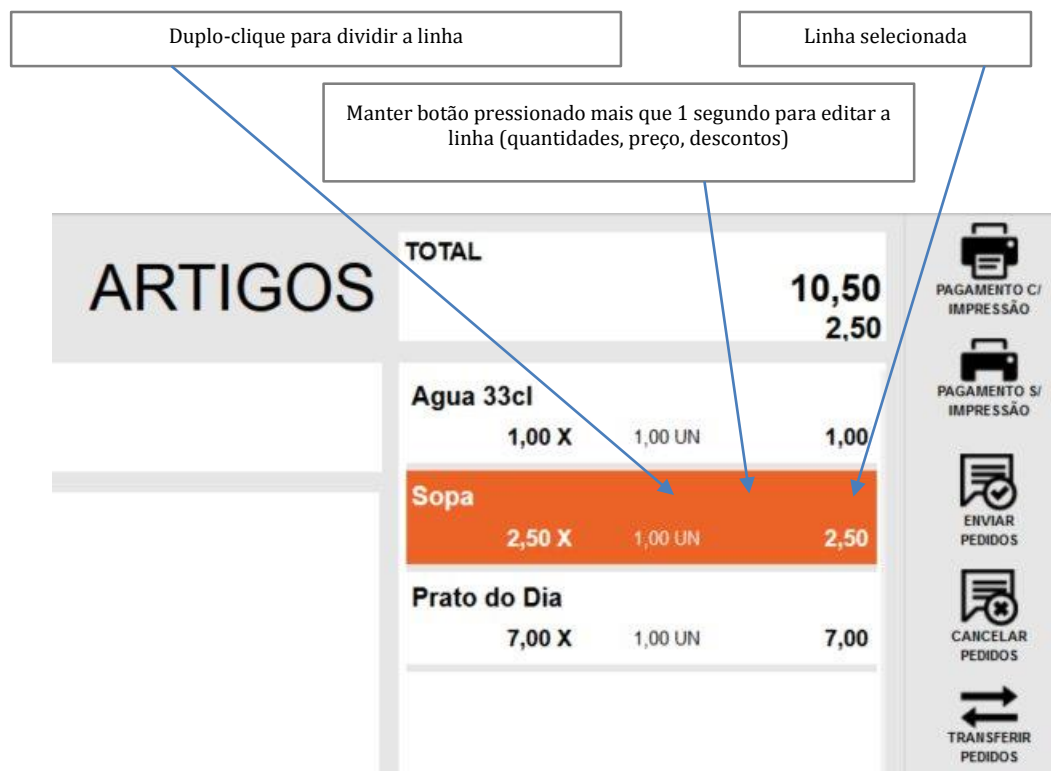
Duplo-clique para dividir a linha

Linha selecionada

Manter botão pressionado mais que 1 segundo para editar a linha (quantidades, preço, descontos)

ARTIGOS

TOTAL

10,50
2,50

PAGAMENTO C/ IMPRESSÃO

PAGAMENTO S/ IMPRESSÃO

Agua 33cl
1,00 X 1,00 UN 1,00

Sopa
2,50 X 1,00 UN 2,50

ENVIAR PEDIDOS

Prato do Dia
7,00 X 1,00 UN 7,00

CANCELAR PEDIDOS

TRANSFERIR PEDIDOS